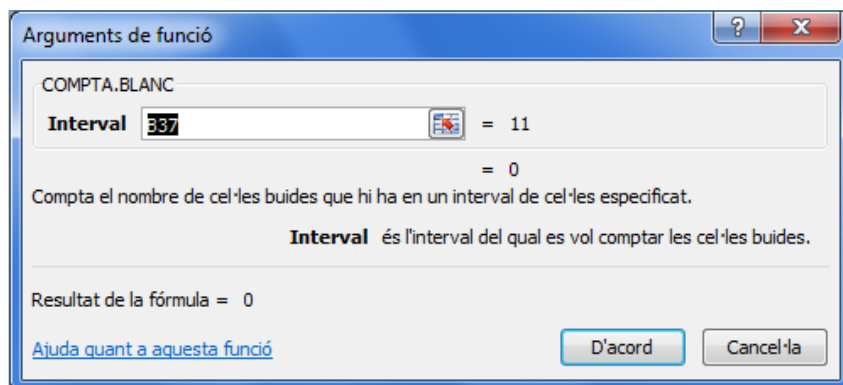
Arguments de funció

?

X

COMPTA.BLANC

Interval 337 = 11

= 0

Compta el nombre de cel·les buides que hi ha en un interval de cel·les especificat.

Interval és l'interval del qual es vol comptar les cel·les buides.

Resultat de la fórmula = 0

Ajuda quant a aquesta funció

D'acord

Cancel·la